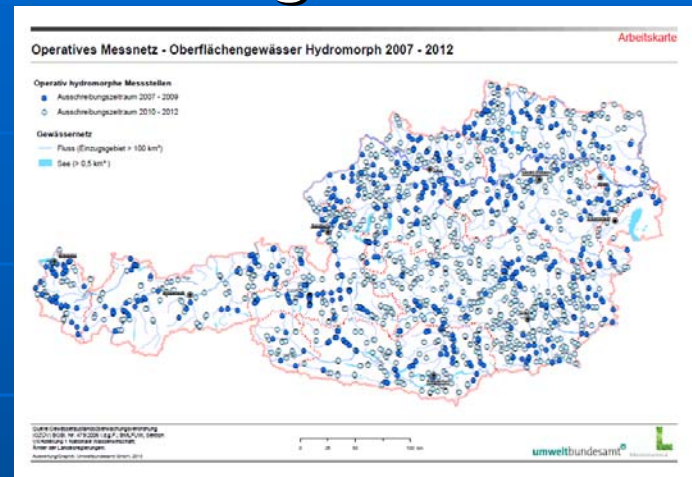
Operatives Messnetz - Oberflächengewässer Hydromorph 2007 - 2012

Arbeitskarte

Operativ hydromorphe Messstellen
Ausschreibungszeitraum 2007 - 2009
Ausschreibungszeitraum 2010 - 2012

Gewässernetz
Fluss (Einzugsgebiet > 100 km²)
See (> 0,5 km²)

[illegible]

0 25 50 100 km

umweltbundesamt